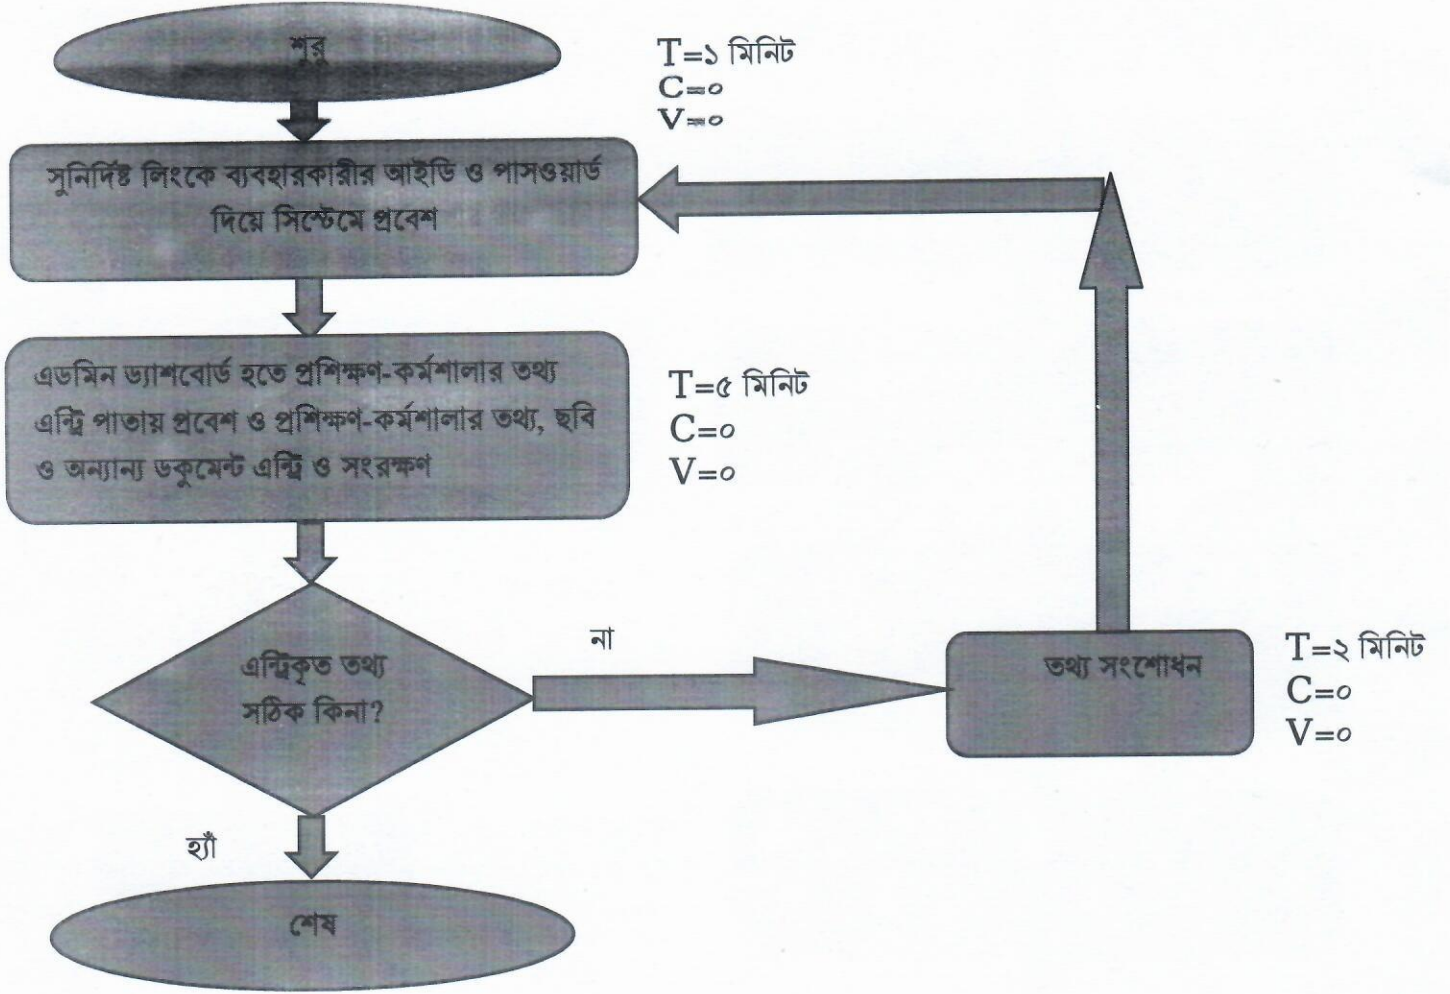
শুরু

T=১ মিনিট
C=০
V=০

সুনির্দিষ্ট লিংকে ব্যবহারকারীর আইডি ও পাসওয়ার্ড দিয়ে সিস্টেমে প্রবেশ

এডমিন ড্যাশবোর্ড হতে প্রশিক্ষণ-কর্মশালার তথ্য এন্ট্রি পাতায় প্রবেশ ও প্রশিক্ষণ-কর্মশালার তথ্য, ছবি ও অন্যান্য ডকুমেন্ট এন্ট্রি ও সংরক্ষণ

T=৫ মিনিট
C=০
V=০

এন্ট্রিকৃত তথ্য সঠিক কিনা?

না

তথ্য সংশোধন

T=২ মিনিট
C=০
V=০

হ্যাঁ

শেষ